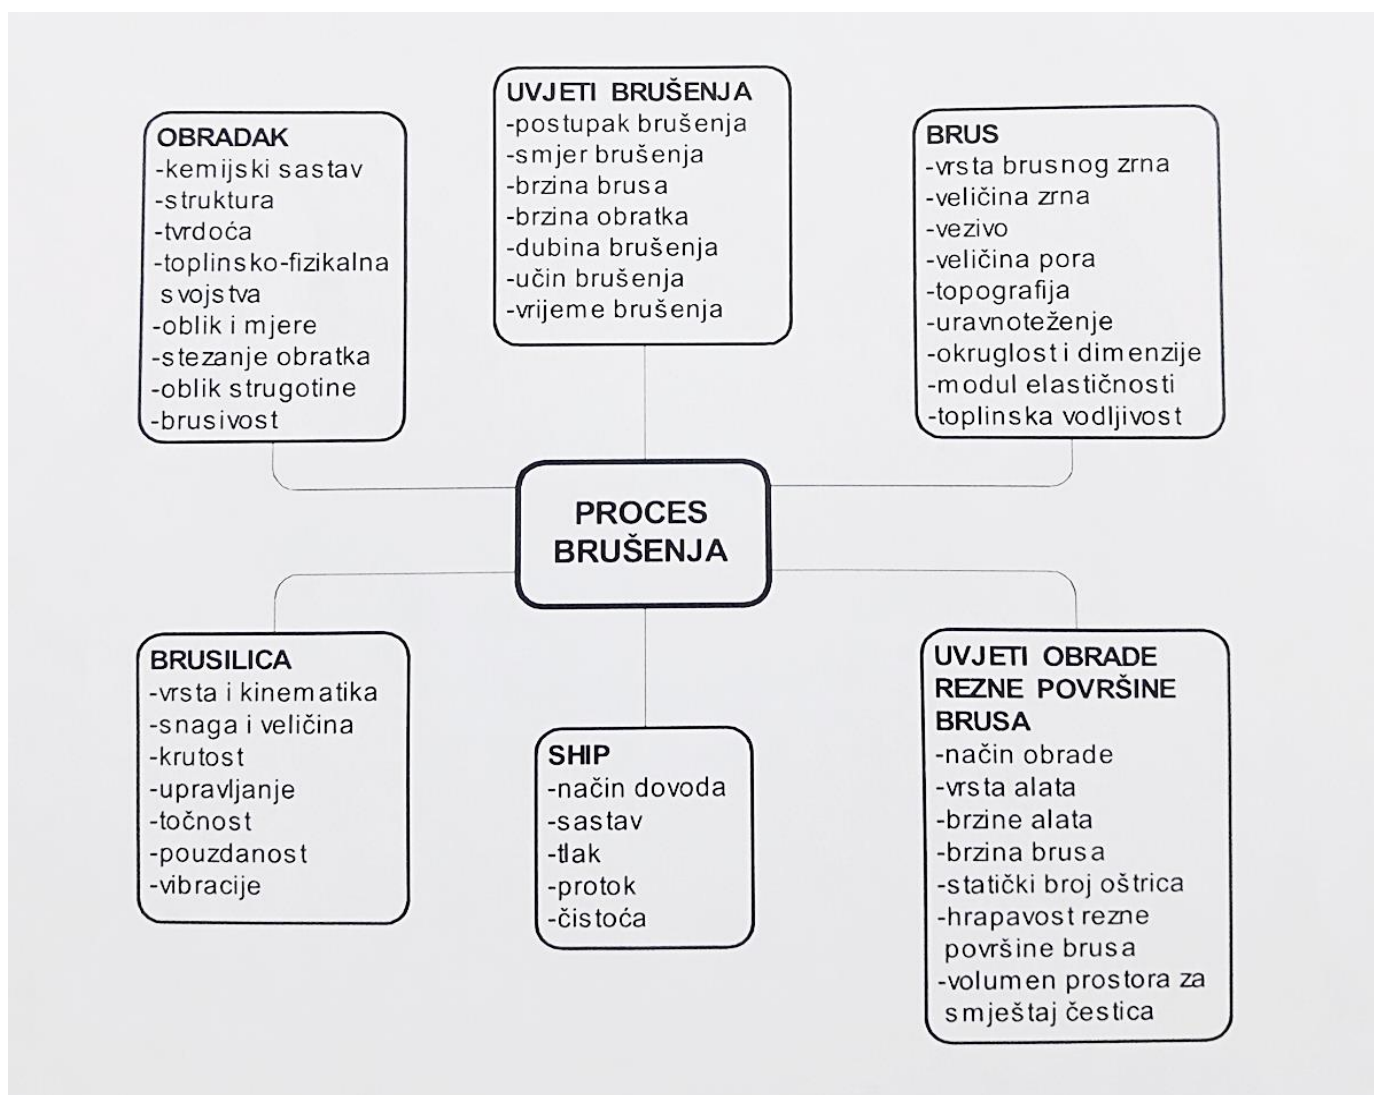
UVJETI BRUŠENJA
-postupak brušenja
-smjer brušenja
-brzina brusa
-brzina obratka
-dubina brušenja
-učin brušenja
-vrijeme brušenja

OBRADAK
-kemijski sastav
-struktura
-tvrdoća
-toplinsko-fizikalna svojstva
-oblik i mjere
-stezanje obratka
-oblik strugotine
-brusivost

BRUS
-vrsta brusnog zrna
-veličina zrna
-vezivo
-veličina pora
-topografija
-uravnoteženje
-okruglost i dimenzije
-modul elastičnosti
-toplinska vodljivost

PROCES BRUŠENJA

BRUSILICA
-vrsta i kinematika
-snaga i veličina
-krutost
-upravljanje
-točnost
-pouzdanost
-vibracije

SHIP
-način dovoda
-sastav
-tlak
-protok
-čistoća

UVJETI OBRADE REZNE POVRŠINE BRUSA
-način obrade
-vrsta alata
-brzine alata
-brzina brusa
-statički broj oštrica
-hrapavost rezne površine brusa
-volumen prostora za smještaj čestica